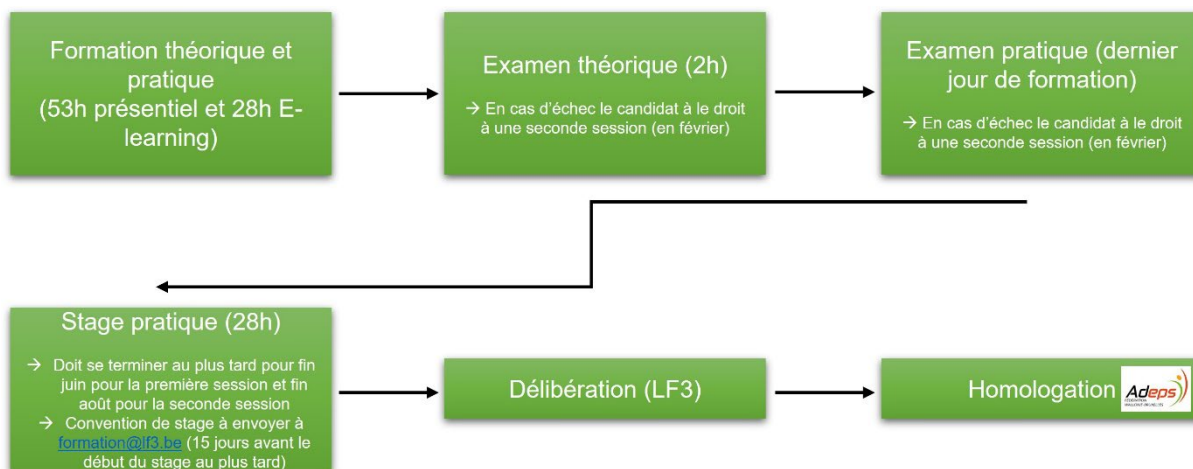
Formation théorique et pratique (53h présentiel et 28h E-learning)

Examen théorique (2h)

→ En cas d'échec le candidat à le droit à une seconde session (en février)

Examen pratique (dernier jour de formation)

→ En cas d'échec le candidat à le droit à une seconde session (en février)

Stage pratique (28h)

→ Doit se terminer au plus tard pour fin juin pour la première session et fin août pour la seconde session
→ Convention de stage à envoyer à formation@lf3.be (15 jours avant le début du stage au plus tard)

Délibération (LF3)

Homologation Adeps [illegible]